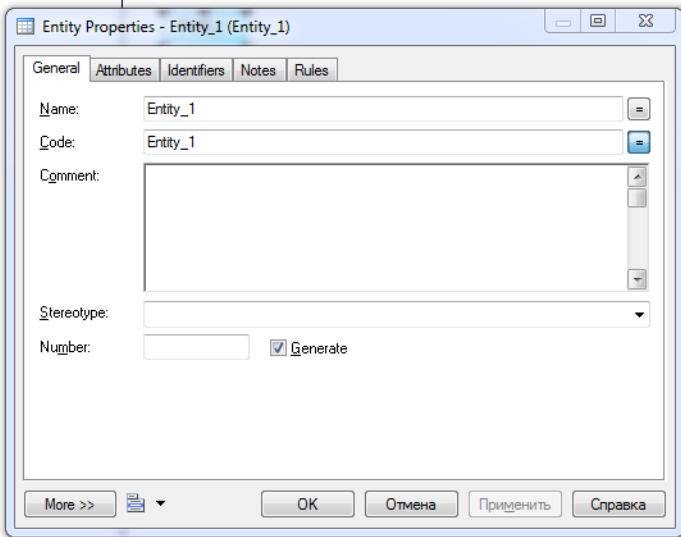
Entity Properties - Entity_1 (Entity_1)

General | Attributes | Identifiers | Notes | Rules

Name: Entity_1 =

Code: Entity_1 =

Comment:

Stereotype:

Number: Generate

More >> | OK | Отмена | Применить | Справка